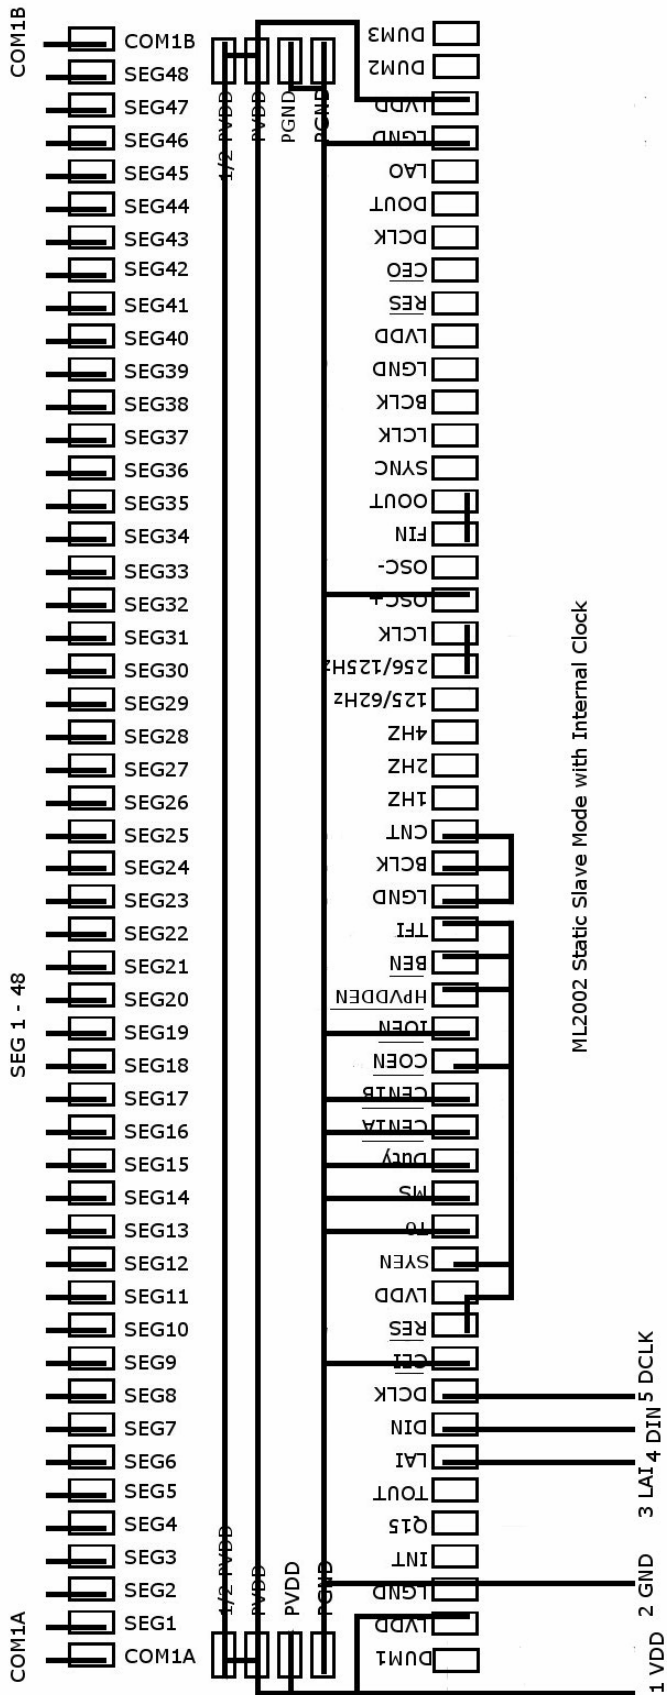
COM1B
COM1B
SEG48
SEG47
SEG46
SEG45
SEG44
SEG43
SEG42
SEG41
SEG40
SEG39
SEG38
SEG37
SEG36
SEG35
SEG34
SEG33
SEG32
SEG31
SEG30
SEG29
SEG28
SEG27
SEG26
SEG25
SEG24
SEG23
SEG22
SEG21
SEG20
SEG19
SEG18
SEG17
SEG16
SEG15
SEG14
SEG13
SEG12
SEG11
SEG10
SEG9
SEG8
SEG7
SEG6
SEG5
SEG4
SEG3
SEG2
SEG1
COM1A
SEG 1 - 48
COM1A

1/2 PVDD
PVDD
PGND
PGND

1/2 PVDD
PVDD
PVDD
PGND

DUM3
DUM2
LVDD
LGND
LAO
DOUT
DCLK
CEO
RES
LVDD
LGND
BCLK
LCLK
SYNC
OOUT
FIN
OSC-
OSC+
LCLK
256/125Hz
125/62Hz
4HZ
2HZ
1HZ
CNT
BCLK
LGND
TFI
BEN
HPVDDEN
IOEN
COEN
CEN1B
CEN1A
Duty
MS
IO
SYEN
LVDD
RES
CEI
DCLK
DIN
LAI
TOUT
Q15
INT
LGND
LVDD
DUM1

ML2002 Static Slave Mode with Internal Clock

1 VDD
2 GND
3 LAI
4 DIN
5 DCLK